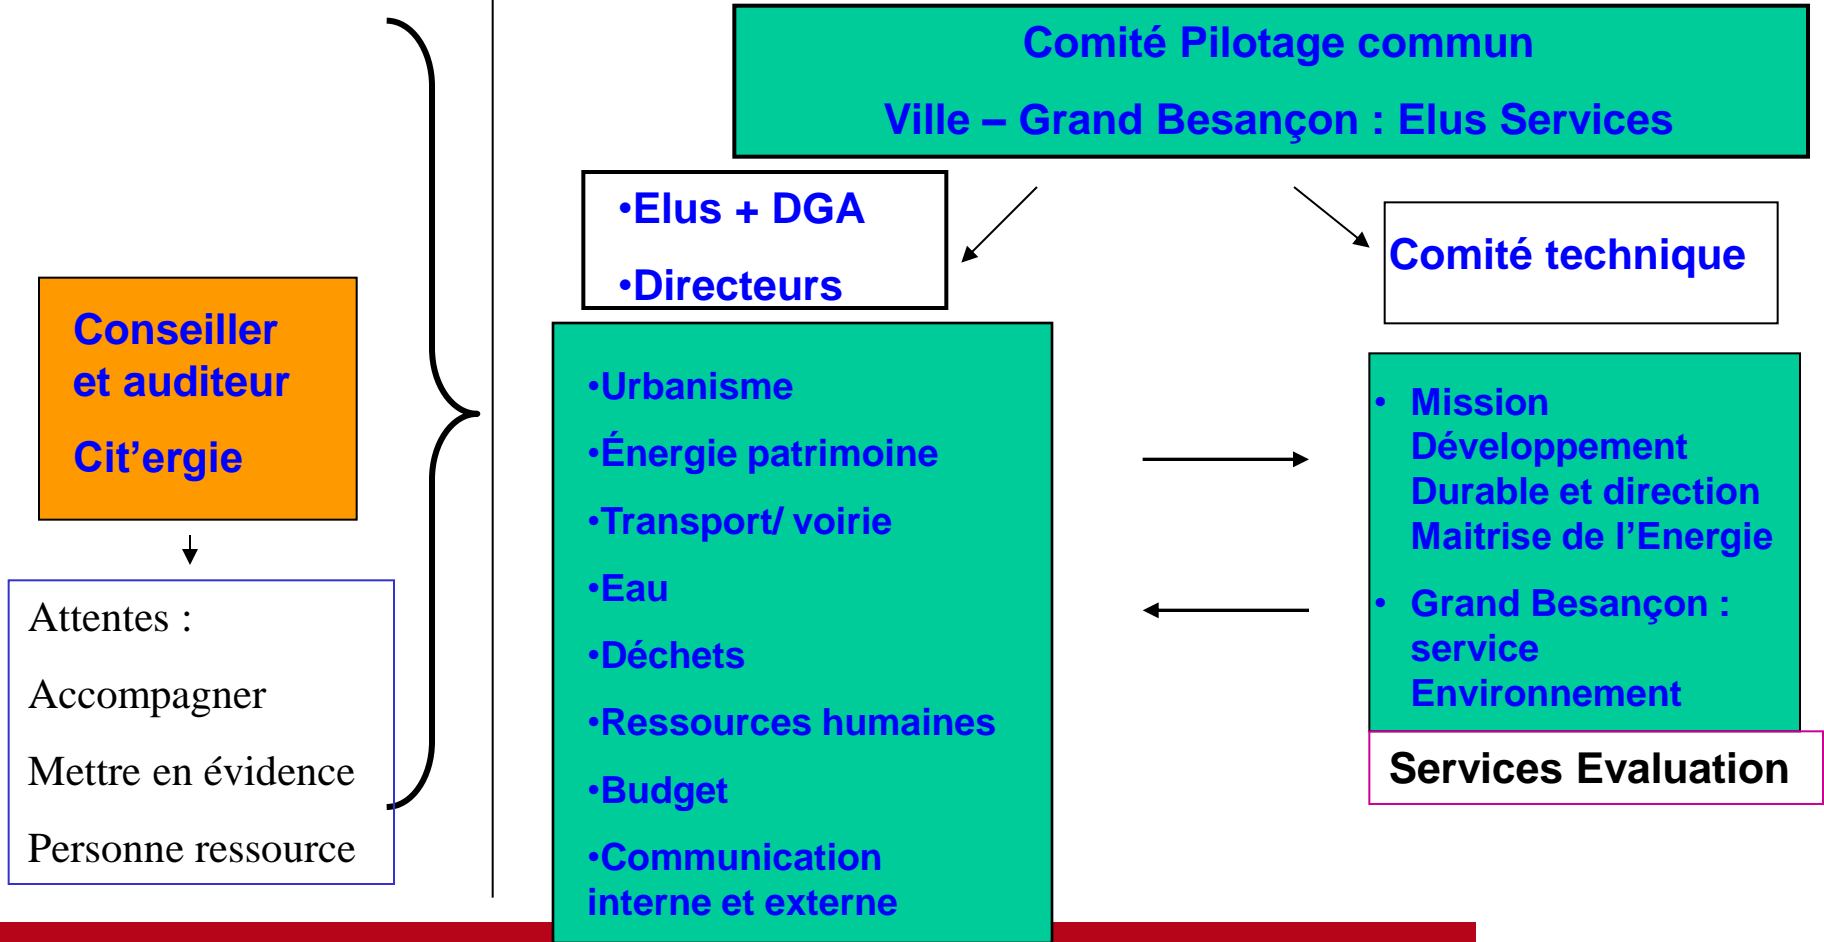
Comité Pilotage commun

Ville – Grand Besançon : Elus Services

•Elus + DGA

•Directeurs

Comité technique

Conseiller et auditeur

Cit'ergie

Attentes :

Accompagner

Mettre en évidence

Personne ressource

•Urbanisme

•Énergie patrimoine

•Transport/ voirie

•Eau

•Déchets

•Ressources humaines

•Budget

•Communication interne et externe

• Mission Développement Durable et direction Maitrise de l'Energie

• Grand Besançon : service Environnement

Services Evaluation